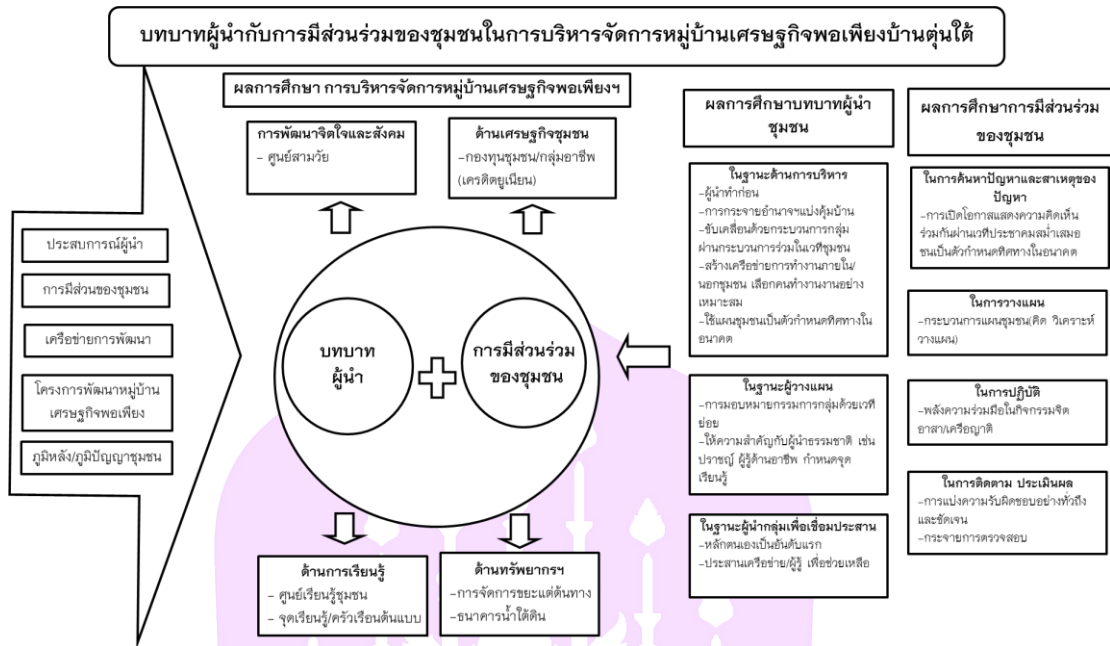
บทบาทผู้นำกับการมีส่วนร่วมของชุมชนในการบริหารจัดการหมู่บ้านเศรษฐกิจพอเพียงบ้านตุ่นใต้

ผลการศึกษา การบริหารจัดการหมู่บ้านเศรษฐกิจพอเพียงฯ

ประสบการณ์ผู้นำ

การมีส่วนของชุมชน

เครือข่ายการพัฒนา

โครงการพัฒนาหมู่บ้านเศรษฐกิจพอเพียง

ภูมิหลัง/ภูมิปัญญาชุมชน

การพัฒนาจิตใจและสังคม
- ศูนย์สามวัย

ด้านเศรษฐกิจชุมชน
-กองทุนชุมชน/กลุ่มอาชีพ (เครดิตยูเนียน)

บทบาทผู้นำ

การมีส่วนร่วมของชุมชน

ด้านการเรียนรู้
- ศูนย์เรียนรู้ชุมชน
- จุดเรียนรู้/ครัวเรือนต้นแบบ

ด้านทรัพยากรฯ
-การจัดการขยะแต่ต้นทาง
-ธนาคารน้ำใต้ดิน

ผลการศึกษาบทบาทผู้นำชุมชน

ในฐานะด้านการบริหาร
-ผู้นำทำก่อน
-การกระจายอำนาจฯแบ่งคุ้มบ้าน
-ขับเคลื่อนด้วยกระบวนการกลุ่ม ผ่านกระบวนการร่วมในเวทีชุมชน
-สร้างเครือข่ายการทำงานภายใน/นอกชุมชน เลือกคนทำงานงานอย่างเหมาะสม
-ใช้แผนชุมชนเป็นตัวกำหนดทิศทางในอนาคต

ในฐานะผู้วางแผน
-การมอบหมายกรรมการกลุ่มด้วยเวทีย่อย
-ให้ความสำคัญกับผู้นำธรรมชาติ เช่น ปราชญ์ ผู้รู้ด้านอาชีพ กำหนดจุดเรียนรู้

ในฐานะผู้นำกลุ่มเพื่อเชื่อมประสาน
-หลักตนเองเป็นอันดับแรก
-ประสานเครือข่าย/ผู้รู้ เพื่อช่วยเหลือ

ผลการศึกษาการมีส่วนร่วมของชุมชน

ในการค้นหาปัญหาและสาเหตุของปัญหา
-การเปิดโอกาสแสดงความคิดเห็นร่วมกันผ่านเวทีประชาคมสม่ำเสมอชนเป็นตัวกำหนดทิศทางในอนาคต

ในการวางแผน
-กระบวนการแผนชุมชน(คิด วิเคราะห์ วางแผน)

ในการปฏิบัติ
-พลังความร่วมมือในกิจกรรมจิตอาสา/เครือญาติ

ในการติดตาม ประเมินผล
-การแบ่งความรับผิดชอบอย่างทั่วถึงและชัดเจน
-กระจายการตรวจสอบ